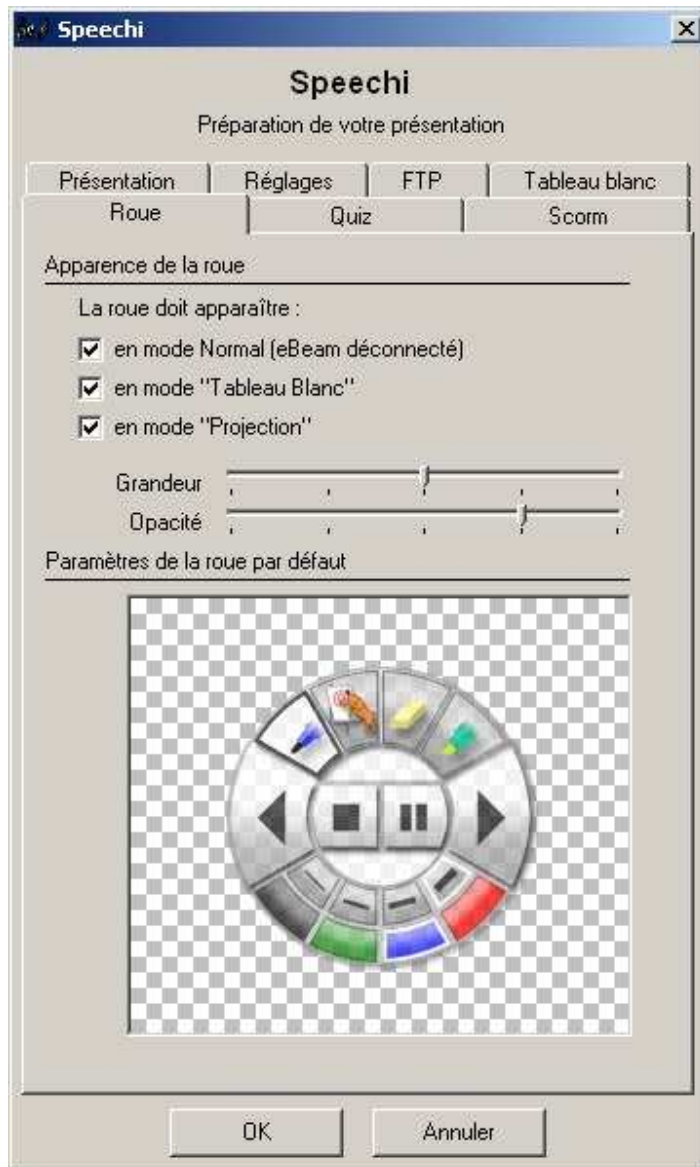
Speechi

Speechi

Préparation de votre présentation

Présentation | Réglages | FTP | Tableau blanc
Roue | Quiz | Scorm

Apparence de la roue

La roue doit apparaître :

en mode Normal (eBeam déconnecté)

en mode "Tableau Blanc"

en mode "Projection"

Grandeur

Opacité

Paramètres de la roue par défaut

OK

Annuler